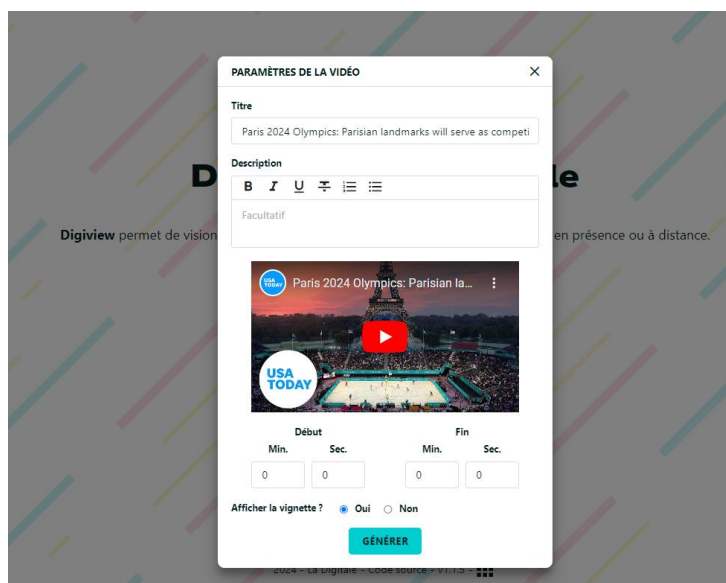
PARAMÈTRES DE LA VIDÉO
×

Titre

Paris 2024 Olympics: Parisian landmarks will serve as competi

Description

B I U

Facultatif

USA TODAY Paris 2024 Olympics: Parisian la...

USA TODAY

Début
Min. Sec.
0 0

Fin
Min. Sec.
0 0

Afficher la vignette ? Oui Non

GÉNÉRER

D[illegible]le

Digiview permet de vision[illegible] en présence ou à distance.

2024 - La Digitale - Code source - v1.1.5 -